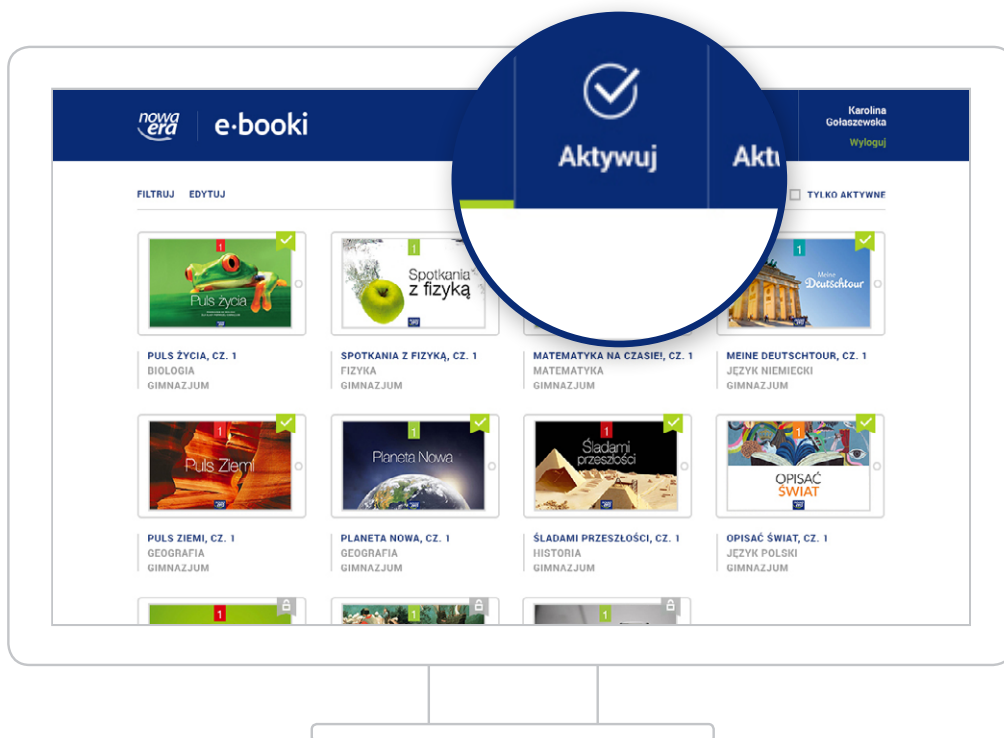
nowa era | e·booki

Aktywuj

Akt

Karolina Gołaszewska
Wyloguj

FILTRUJ EDYTUJ

TYLKO AKTYWNE

1
Puls życia

1
Spotkania z fizyką

1
Meine Deutschtour

PULS ŻYCIA, CZ. 1
BIOLOGIA
GIMNAZJUM

SPOTKANIA Z FIZYKĄ, CZ. 1
FIZYKA
GIMNAZJUM

MATEMATYKA NA CZASIE!, CZ. 1
MATEMATYKA
GIMNAZJUM

MEINE DEUTSCHTOUR, CZ. 1
JĘZYK NIEMIECKI
GIMNAZJUM

1
Puls Ziemi

1
Planeta Nowa

1
Śladami przeszłości

1
OPISAĆ ŚWIAT

PULS ZIEMI, CZ. 1
GEOGRAFIA
GIMNAZJUM

PLANETA NOWA, CZ. 1
GEOGRAFIA
GIMNAZJUM

ŚLADAMI PRZESZŁOŚCI, CZ. 1
HISTORIA
GIMNAZJUM

OPISAĆ ŚWIAT, CZ. 1
JĘZYK POLSKI
GIMNAZJUM

1

1